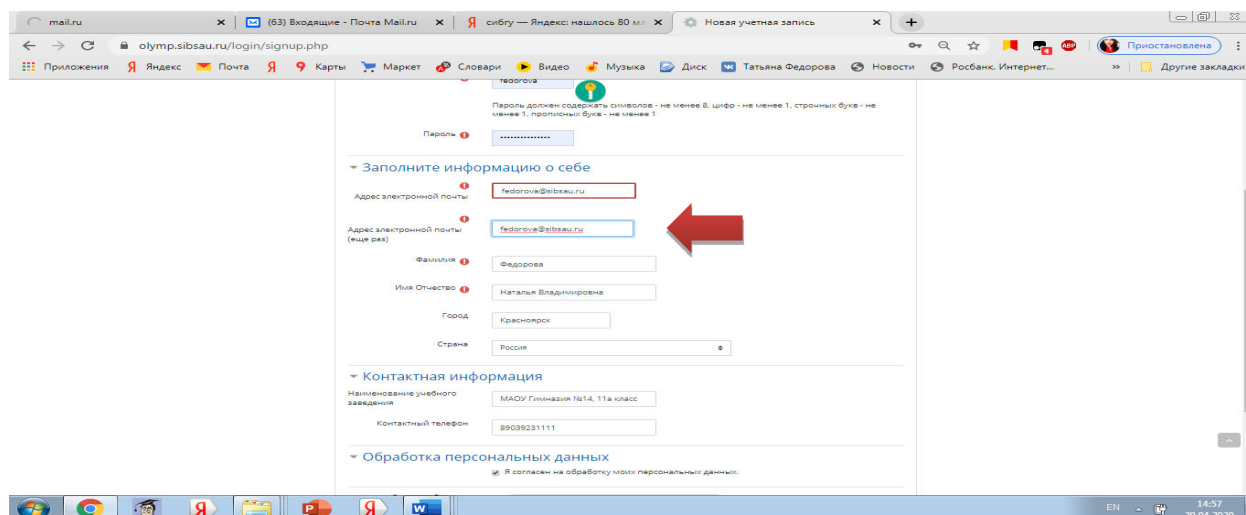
mail.ru
(63) Входящие - Почта Mail.ru
сибгу — Яндекс: нашлось 80 м
Новая учетная запись
olymp.sibsau.ru/login/signup.php
Приостановлена
Приложения Яндекс Почта Карты Маркет Словари Видео Музыка Диск Татьяна Федорова Новости Росбанк. Интернет... Другие закладки

fedorova

Пароль должен содержать символов - не менее 8, цифр - не менее 1, строчных букв - не менее 1, прописных букв - не менее 1

Пароль ••••••••••••••

Заполните информацию о себе

Адрес электронной почты fedorova@sibsau.ru

Адрес электронной почты (еще раз) fedorova@sibsau.ru

Фамилия Федорова

Имя Отчество Наталья Владимировна

Город Красноярск

Страна Россия

Контактная информация

Наименование учебного заведения МАОУ Гимназия №14, 11а класс

Контактный телефон 89039231111

Обработка персональных данных

Я согласен на обработку моих персональных данных.

EN 14:57